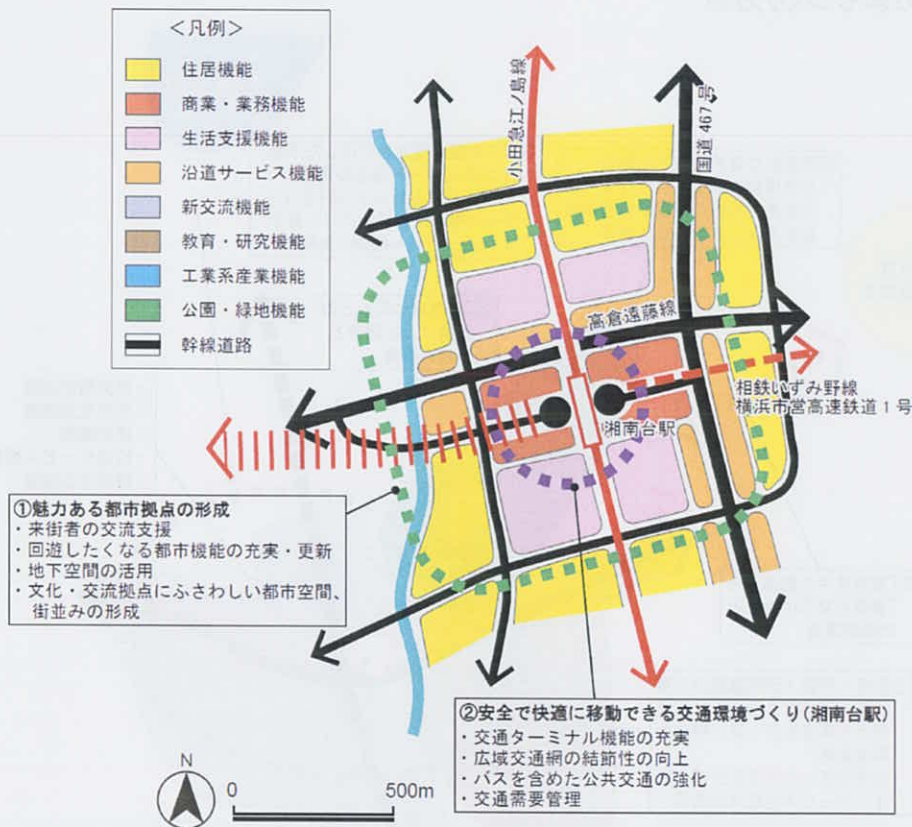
<凡例>

住居機能
商業・業務機能
生活支援機能
沿道サービス機能
新交流機能
教育・研究機能
工業系産業機能
公園・緑地機能
幹線道路

小田急江ノ島線
国道 467 号
高倉遠藤線
相鉄いずみ野線
横浜市営高速鉄道１号
湘南台駅

①魅力ある都市拠点の形成
・来街者の交流支援
・回遊したくなる都市機能の充実・更新
・地下空間の活用
・文化・交流拠点にふさわしい都市空間、街並みの形成

②安全で快適に移動できる交通環境づくり（湘南台駅）
・交通ターミナル機能の充実
・広域交通網の結節性の向上
・バスを含めた公共交通の強化
・交通需要管理

N
0
500m